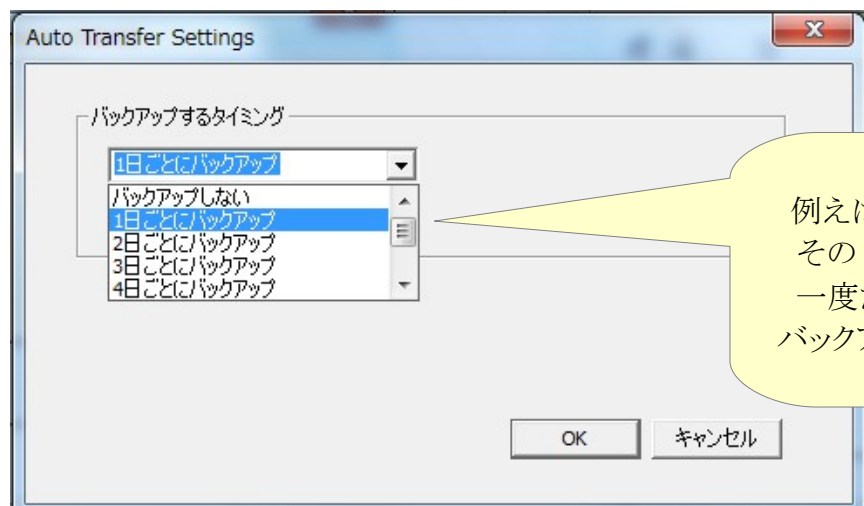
Auto Transfer Settings

バックアップするタイミング

1日ごとにバックアップ

バックアップしない
1日ごとにバックアップ
2日ごとにバックアップ
3日ごとにバックアップ
4日ごとにバックアップ

例えに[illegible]
その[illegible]
一度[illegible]
バック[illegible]

OK
キャンセル